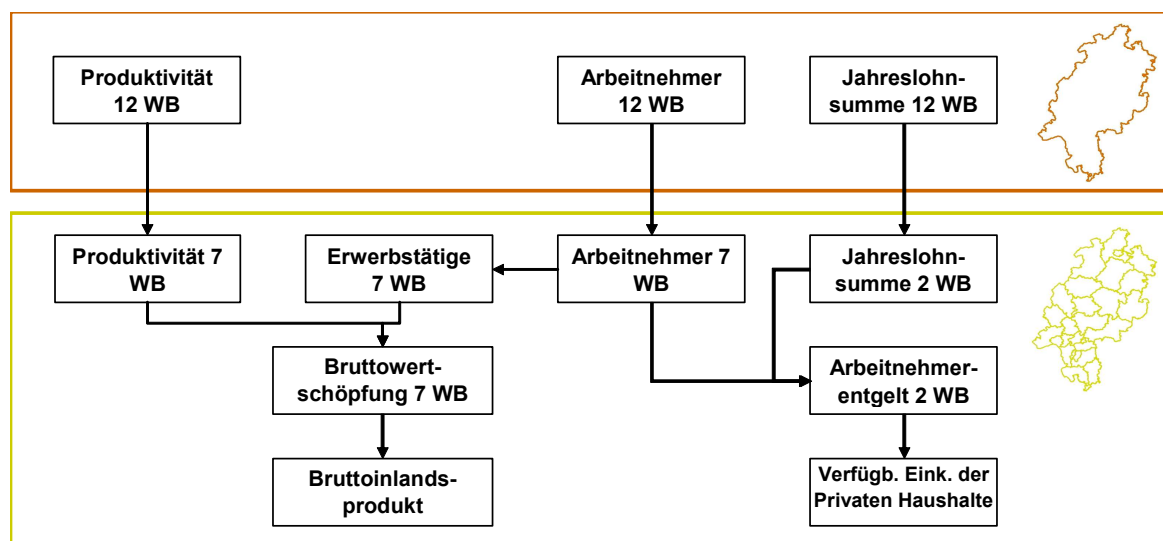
Produktivität 12 WB

Arbeitnehmer 12 WB

Jahreslohnsumme 12 WB

Produktivität 7 WB

Erwerbstätige 7 WB

Arbeitnehmer 7 WB

Jahreslohnsumme 2 WB

Bruttowertschöpfung 7 WB

Arbeitnehmerentgelt 2 WB

Bruttoinlandsprodukt

Verfügb. Eink. der Privaten Haushalte